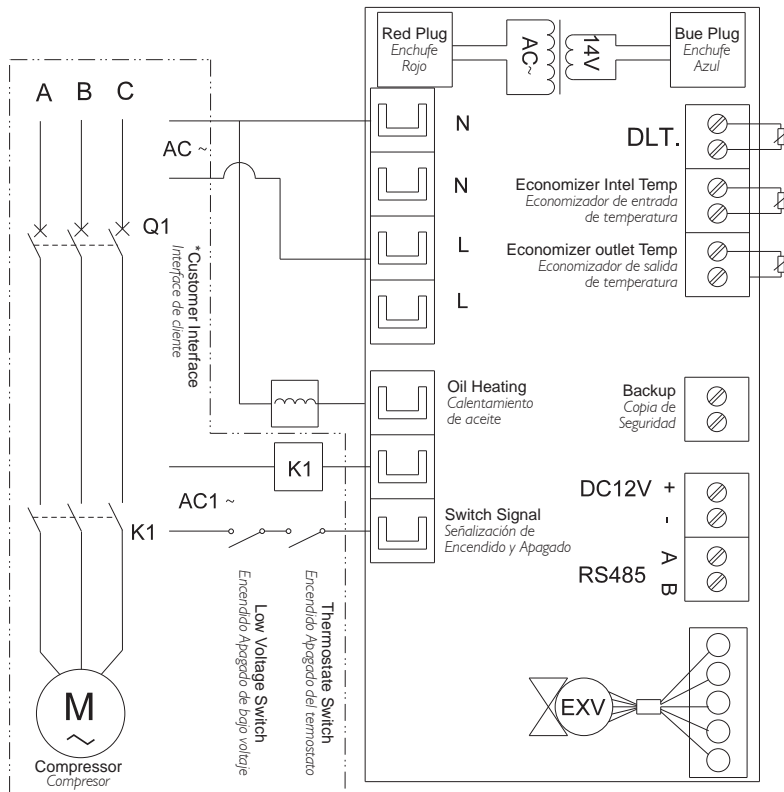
Red Plug
Enchufe Rojo

AC~

14V

Bue Plug
Enchufe Azul

A B C

AC ~

Q1

*Customer Interface
Interface de cliente

N

N

L

L

DLT.

Economizer Intel Temp
Economizador de entrada de temperatura

Economizer outlet Temp
Economizador de salida de temperatura

Oil Heating
Calentamiento de aceite

Backup
Copia de Seguridad

K1

AC1 ~

K1

DC12V +
-

Switch Signal
Señalización de Encendido y Apagado

A
RS485 B

Low Voltage Switch
Encendido Apagado de bajo voltaje

Thermostate Switch
Encendido Apagado del termostato

M

EXV

Compressor
Compresor